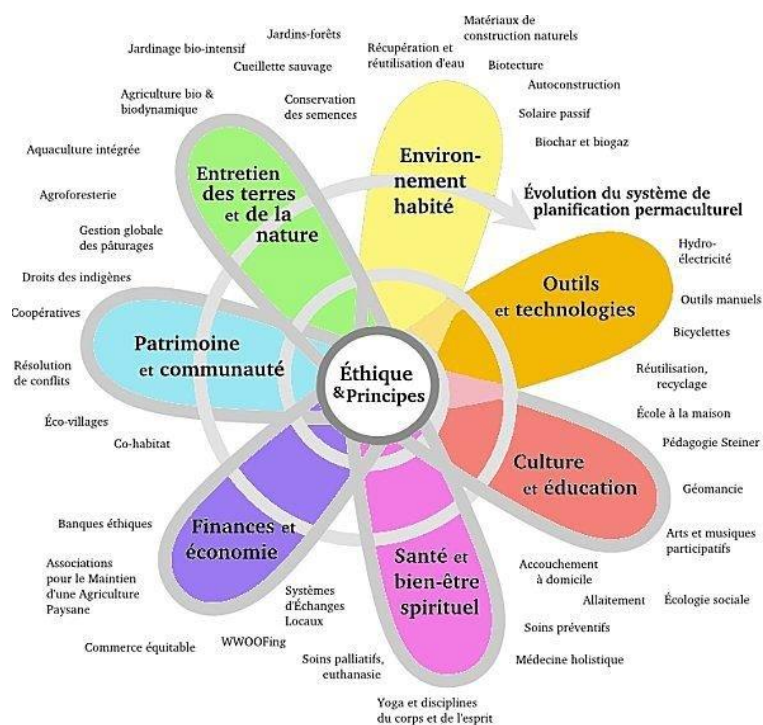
Jardinage bio-intensif

Jardins-forêts

Cueillette sauvage

Matériaux de construction naturels

Récupération et réutilisation d'eau

Biotecture

Autoconstruction

Solaire passif

Biochar et biogaz

Agriculture bio & biodynamique

Conservation des semences

Aquaculture intégrée

Agroforesterie

Gestion globale des pâturages

Droits des indigènes

Coopératives

Résolution de conflits

Éco-villages

Co-habitat

Entretien des terres et de la nature

Environnement habité

Évolution du système de planification permaculturel

Hydroélectricité

Outils manuels

Bicyclettes

Outils et technologies

Réutilisation, recyclage

Patrimoine et communauté

Éthique & Principes

École à la maison

Pédagogie Steiner

Culture et éducation

Géomancie

Arts et musiques participatifs

Banques éthiques

Associations pour le Maintien d'une Agriculture Paysane

Finances et économie

Systèmes d'Échanges Locaux

WWOOFing

Commerce équitable

Santé et bien-être spirituel

Accouchement à domicile

Allaitement

Écologie sociale

Soins préventifs

Médecine holistique

Soins palliatifs, euthanasie

Yoga et disciplines du corps et de l'esprit